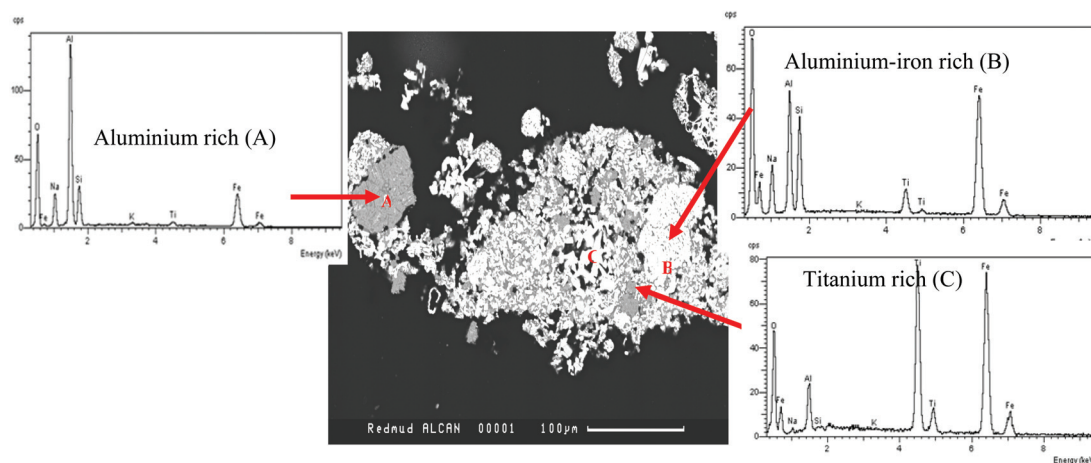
cps

100

50

0

O

Al

Fe

Na

Si

K

Ti

Fe

Fe

2

4

6

8

Energy (keV)

Aluminium rich (A)

A

C

B

Redmud ALCAN 00001 100μm

cps

60

40

20

0

O

Al

Si

Fe

Na

Fe

K

Ti

Ti

Fe

Fe

2

4

6

8

Aluminium-iron rich (B)

cps

80

60

40

20

0

O

Fe

Na

Al

Si

K

Ti

Ti

Fe

Fe

2

4

6

8

Energy (ke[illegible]

Titanium rich (C)